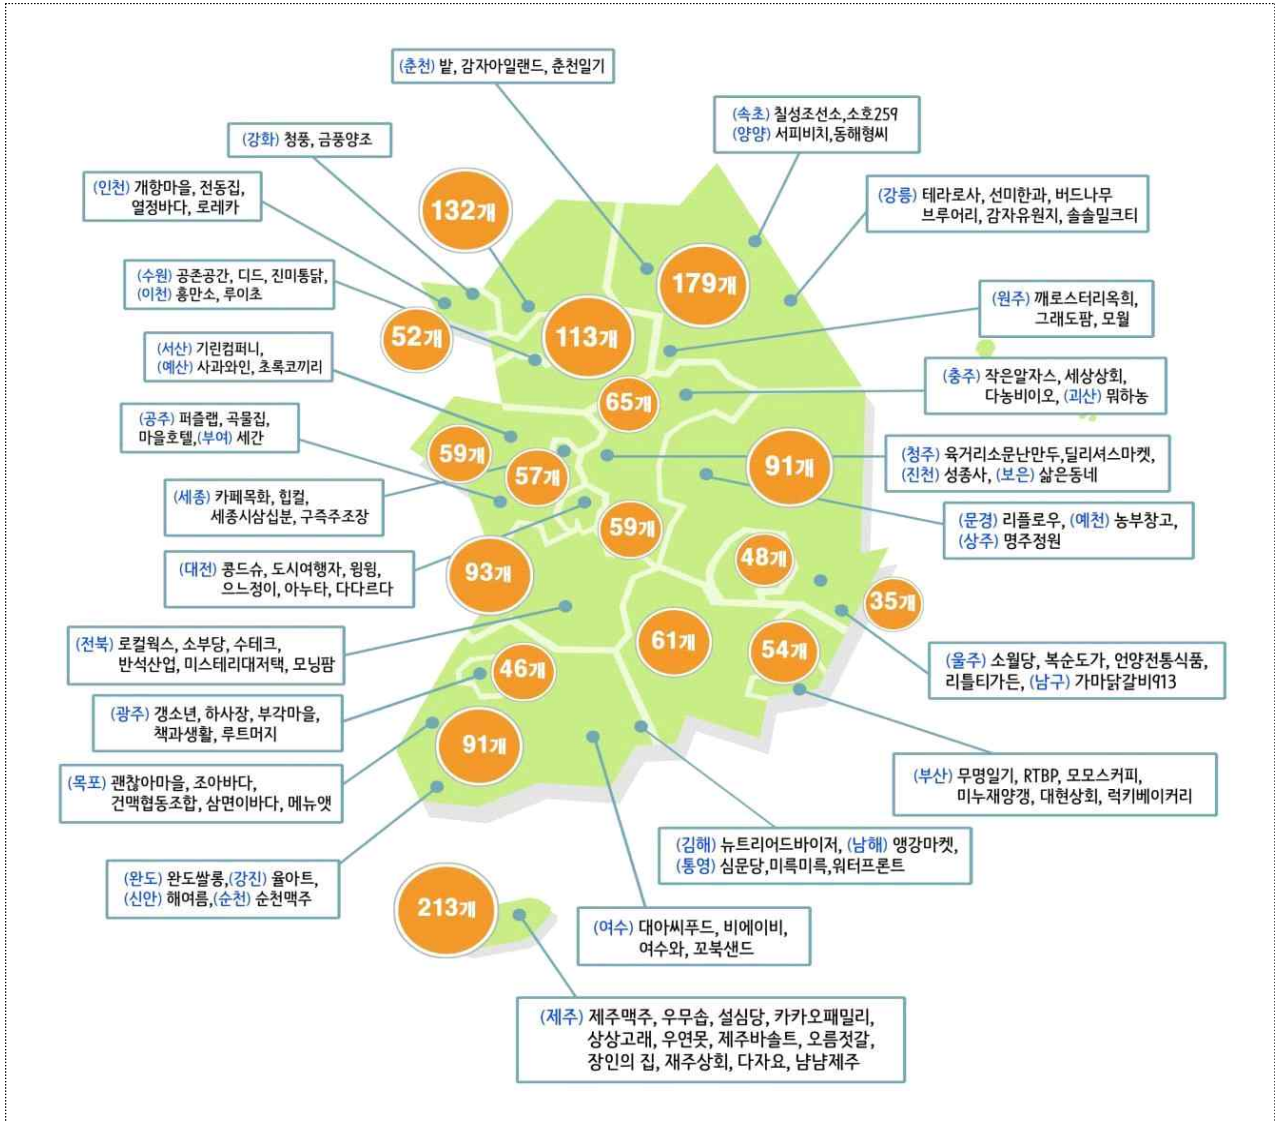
(춘천) 밭, 감자아일랜드, 춘천일기

(속초) 칠성조선소,소호259
(양양) 서피비치,동해형씨

(강화) 청풍, 금풍양조

(인천) 개항마을, 전동집, 열정바다, 로레카

132개

(강릉) 테라로사, 선미한과, 버드나무 브루어리, 감자유원지, 솔솔밀크티

179개

(수원) 공존공간, 디드, 진미통닭,
(이천) 홍만소, 루이초

52개

113개

(원주) 깨로스터리옥희, 그래도팜, 모월

(서산) 기린컴퍼니,
(예산) 사과와인, 초록코끼리

65개

(충주) 작은알자스, 세상상회, 다농비이오, (괴산) 뭐하농

(공주) 퍼즐랩, 곡물집, 마을호텔,(부여) 세간

59개

57개

91개

(청주) 육거리소문난만두,딜리셔스마켓,
(진천) 성종사, (보은) 삶은동네

(세종) 카페목화, 힙컬, 세종시삼십분, 구즉주조장

(문경) 리플로우, (예천) 농부창고,
(상주) 명주정원

59개

48개

(대전) 콩드슈, 도시여행자, 윙윙, 으느정이, 아누타, 다다르다

93개

35개

(전북) 로컬웍스, 소부당, 수테크, 반석산업, 미스테리대저택, 모닝팜

61개

54개

(울주) 소월당, 복순도가, 언양전통식품, 리틀티가든, (남구) 가마닭갈비913

46개

(광주) 갱소년, 하사장, 부각마을, 책과생활, 루트머지

91개

(부산) 무명일기, RTBP, 모모스커피, 미누재양갱, 대현상회, 럭키베이커리

(목포) 괜찮아마을, 조아바다, 건맥협동조합, 삼면이바다, 메뉴앳

(김해) 뉴트리어드바이저, (남해) 앵강마켓,
(통영) 심문당,미륵미륵,워터프론트

(완도) 완도쌀롱,(강진) 율아트,
(신안) 해여름,(순천) 순천맥주

213개

(여수) 대아씨푸드, 비에이비, 여수와, 꼬북샌드

(제주) 제주맥주, 우무숍, 설심당, 카카오패밀리, 상상고래, 우연못, 제주바솔트, 오름젓갈, 장인의 집, 재주상회, 다자요, 냠냠제주